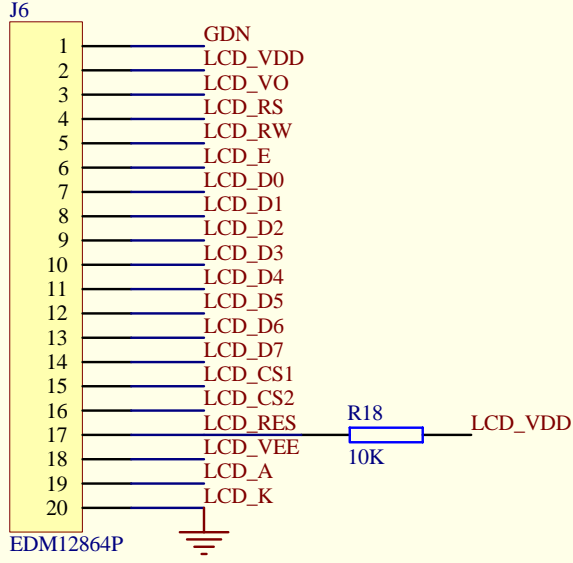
J6

1 GDN
2 LCD_VDD
3 LCD_VO
4 LCD_RS
5 LCD_RW
6 LCD_E
7 LCD_D0
8 LCD_D1
9 LCD_D2
10 LCD_D3
11 LCD_D4
12 LCD_D5
13 LCD_D6
14 LCD_D7
15 LCD_CS1
16 LCD_CS2
17 LCD_RES
18 LCD_VEE
19 LCD_A
20 LCD_K

R18
10K
LCD_VDD

EDM12864P